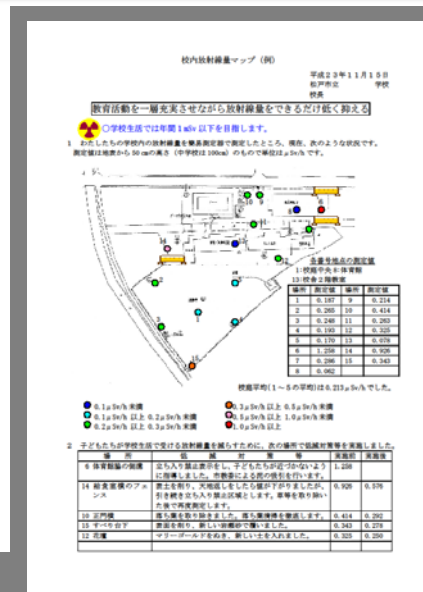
校内放射線量マップ（例）

平成２３年１１月１５日
松戸市立　　　学校
校長

教育活動を一層充実させながら放射線量をできるだけ低く抑える

○学校生活では年間１mSv 以下を目指します。

１　わたしたちの学校校内の放射線量を簡易測定器で測定したところ、現在、次のような状況です。
測定値は地表から 50 cmの高さ（中学校は 100cm）のもので単位は$\mu$Sv/h です。

各番号地点の測定値
1:校庭中央 6:体育館
13:校舎1階教室

| 場所 | 測定値 | 場所 | 測定値 |
|---|---|---|---|
| 1 | 0.187 | 9 | 0.214 |
| 2 | 0.265 | 10 | 0.414 |
| 3 | 0.248 | 11 | 0.263 |
| 4 | 0.193 | 12 | 0.325 |
| 5 | 0.170 | 13 | 0.076 |
| 6 | 1.258 | 14 | 0.926 |
| 7 | 0.286 | 15 | 0.343 |
| 8 | 0.062 | | |

校庭平均（１～５の平均）は 0.213$\mu$Sv/h でした。

0.1$\mu$Sv/h 未満
0.1$\mu$Sv/h 以上 0.2$\mu$Sv/h 未満
0.2$\mu$Sv/h 以上 0.3$\mu$Sv/h 未満
0.3$\mu$Sv/h 以上 0.5$\mu$Sv/h 未満
0.5$\mu$Sv/h 以上 1.0$\mu$Sv/h 未満
1.0$\mu$Sv/h 以上

２　子どもたちが学校生活で受ける放射線量を減らすために、次の場所で低減対策等を実施しました。

| 場所 | 低減対策等 | 実施前 | 実施後 |
|---|---|---|---|
| 6 体育館脇の側溝 | 立ち入り禁止表示をし、子どもたちが近づかないように指導しました。市教委による側溝の清掃を行います。 | 1.258 | |
| 14 給食室横のフェンス | 表土を削り、天地返しをしたら値が下がりましたが、引き続き立ち入り禁止区域とします。草等を取り除いた後で再度測定します。 | 0.926 | 0.576 |
| 10 正門横 | 落ち葉を取り除きました。落ち葉清掃を徹底します。 | 0.414 | 0.292 |
| 15 すべり台下 | 表面を削り、新しい砂を敷いて覆いました。 | 0.343 | 0.278 |
| 12 花壇 | マリーゴールドをぬき、新しい土を入れました。 | 0.325 | 0.250 |